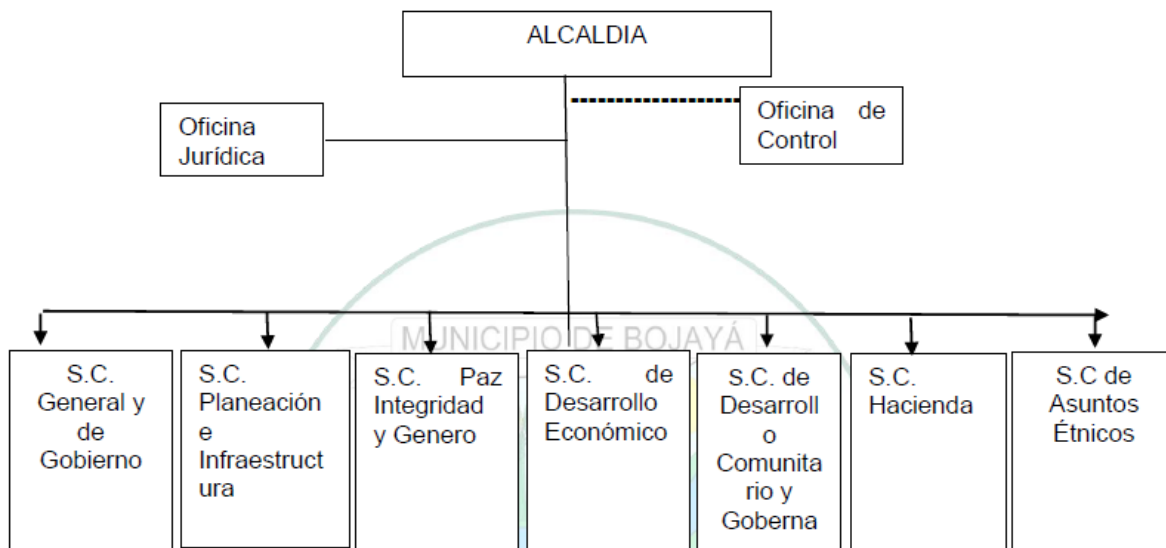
ALCALDIA

Oficina Jurídica

Oficina de Control

MUNICIPIO DE BOJAYÁ

S.C. General y de Gobierno

S.C. Planeación e Infraestructura

S.C. Paz Integridad y Genero

S.C. de Desarrollo Económico

S.C. de Desarrollo Comunitario y Goberna

S.C. Hacienda

S.C de Asuntos Étnicos